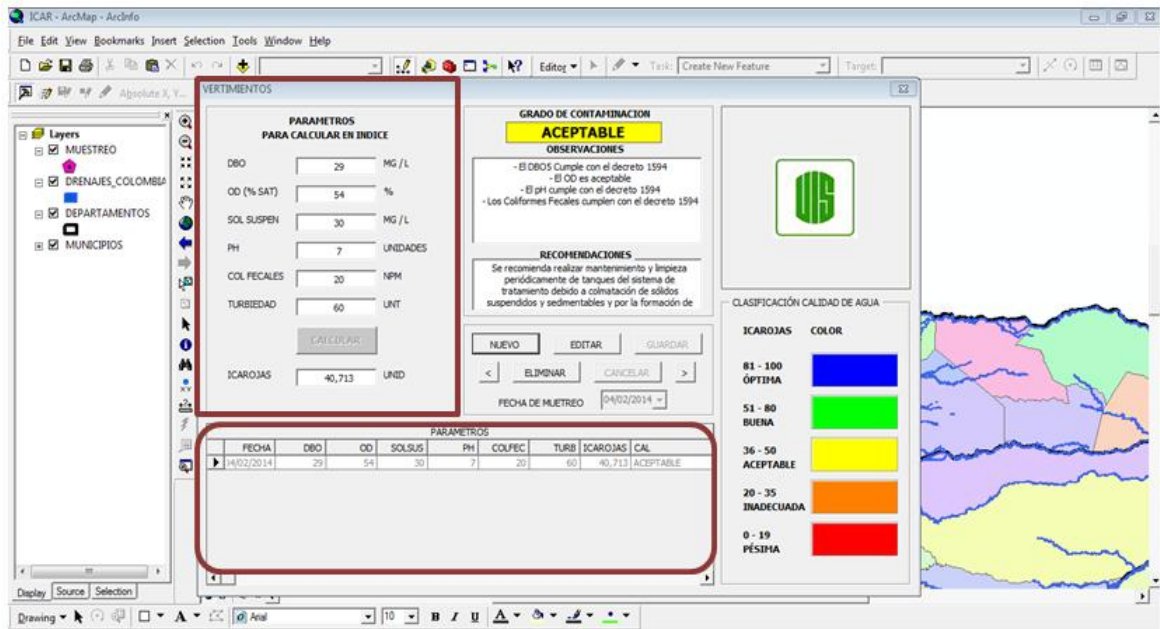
ICAR - ArcMap - ArcInfo

File Edit View Bookmarks Insert Selection Tools Window Help

Editor ▾ Task: Create New Feature Target:

Absolute X, Y...

Layers
MUESTREO
DRENAJES_COLOMBIA
DEPARTAMENTOS
MUNICIPIOS

VERTIMIENTOS

PARAMETROS
PARA CALCULAR EN INDICE

| | | |
|---|---|---|
| DBO | 29 | MG / L |
| OD (% SAT) | 54 | % |
| SOL SUSPEN | 30 | MG / L |
| PH | 7 | UNIDADES |
| COL FECALES | 20 | NPM |
| TURBIEDAD | 60 | UNT |

CALCULAR

ICAROJAS 40,713 UNID

GRADO DE CONTAMINACION
ACEPTABLE
OBSERVACIONES
- El DBO5 Cumple con el decreto 1594
- El OD es aceptable
- El pH cumple con el decreto 1594
- Los Coliformes Fecales cumplen con el decreto 1594

RECOMENDACIONES
Se recomienda realizar mantenimiento y limpieza periódicamente de tanques del sistema de tratamiento debido a colmatación de sólidos suspendidos y sedimentables y por la formación de

NUEVO EDITAR GUARDAR
< ELIMINAR CANCELAR >
FECHA DE MUETREO 04/02/2014

CLASIFICACIÓN CALIDAD DE AGUA

| ICAROJAS | COLOR |
|---|---|
| 81 - 100 ÓPTIMA | |
| 51 - 80 BUENA | |
| 36 - 50 ACEPTABLE | |
| 20 - 35 INADECUADA | |
| 0 - 19 PÉSIMA | |

PARAMETROS

| FECHA | DBO | OD | SOLSUS | PH | COLFEC | TURB | ICAROJAS | CAL |
|---|---|---|---|---|---|---|---|---|
| 04/02/2014 | 29 | 54 | 30 | 7 | 20 | 60 | 40,713 | ACEPTABLE |

Display Source Selection

Drawing ▾ A ▾ Arial 10 B I U